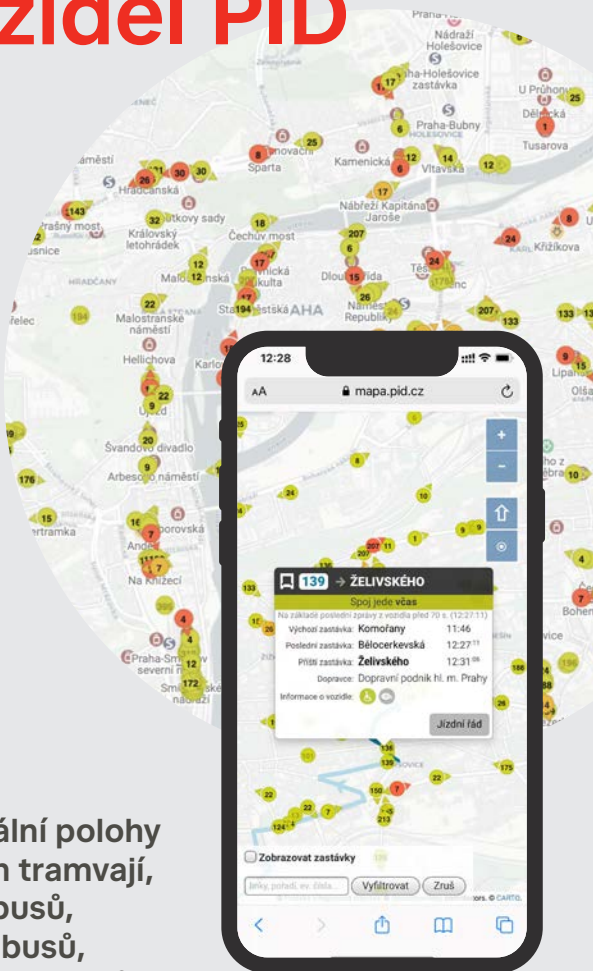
zidel PID

Nádraží Holešovice
Praha-Holešovice zastávka
U Průhonu
Dělnická
Praha-Bubny
Tusarova
Hradčanská
Sparta
Kamenická
Vltavská
Nábřeží Kapitána Jaroše
Chotkovy sady
Královský letohrádek
Čechův most
Křižíkova
Malostranská
Právnická fakulta
Staroměstská
Dlouhá třída
Těšnov
Náměstí Republiky
Malostranské náměstí
Hellichova
Újezd
Švandovo divadlo
Arbesovo náměstí
Na Knížecí
Praha-Smíchov severní nádraží
Smíchovské nádraží
Olšanské
Lipanská
Bohemians

12:28
AA
mapa.pid.cz
139 → ŽELIVSKÉHO
Spoj jede včas
Na základě poslední zprávy z vozidla před 70 s. (12:27:11)
Výchozí zastávka: Komořany 11:46
Poslední zastávka: Bělocerkevská 12:27
Příští zastávka: Želivského 12:31
Dopravce: Dopravní podnik hl. m. Prahy
Informace o vozidle:
Jízdní řád
Zobrazovat zastávky
Linky, pořadí, ev. čísla
Vyfiltrovat
Zruš
© CARTO

ální polohy
n tramvají,
busů,
busů,